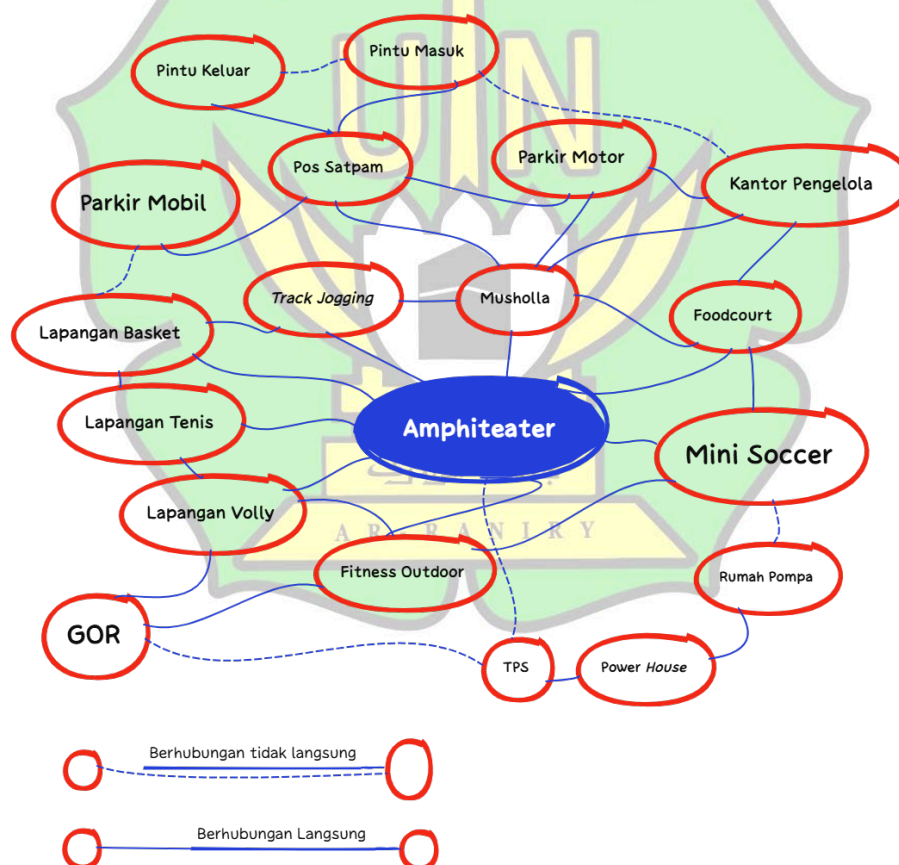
Pintu Masuk

Pintu Keluar

Pos Satpam

Parkir Motor

Kantor Pengelola

Parkir Mobil

Track Jogging

Musholla

Foodcourt

Lapangan Basket

Lapangan Tenis

Amphiteater

Mini Soccer

Lapangan Volly

AR-RANIRY

Fitness Outdoor

Rumah Pompa

GOR

TPS

Power House

Berhubungan tidak langsung

Berhubungan Langsung